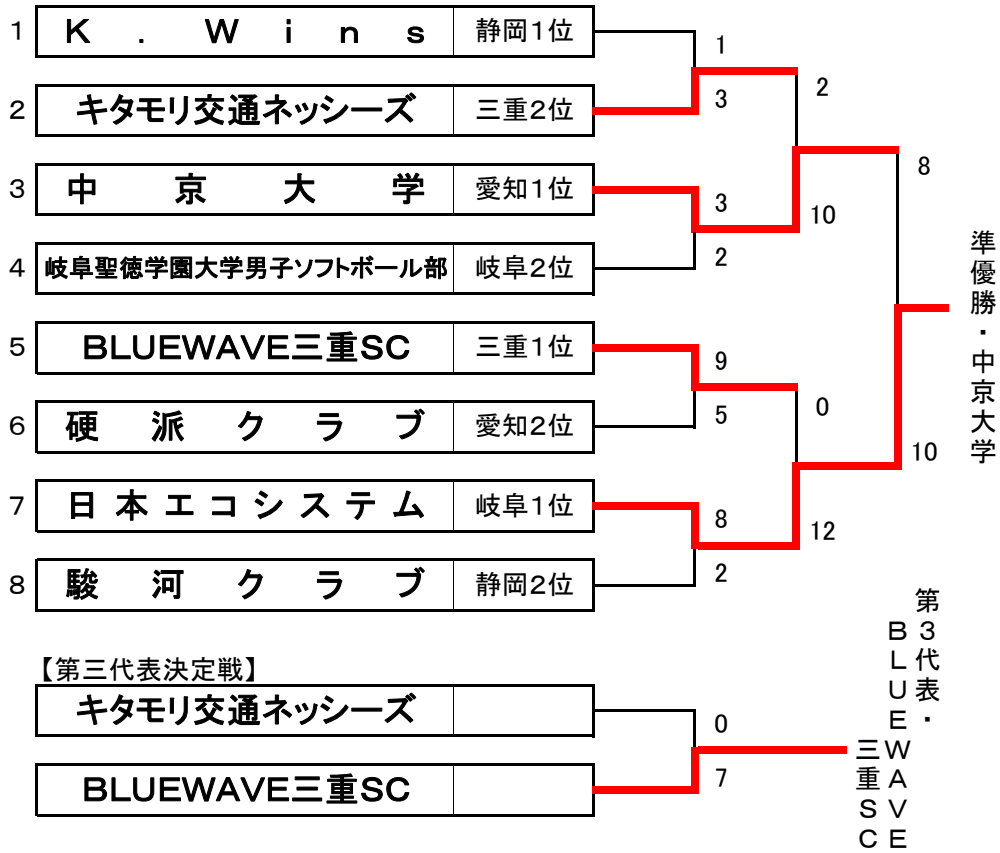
| | | |
|---|---|---|
| 1 | K．Wins | 静岡1位 |
| 2 | キタモリ交通ネッシーズ | 三重2位 |
| 3 | 中京大学 | 愛知1位 |
| 4 | 岐阜聖徳学園大学男子ソフトボール部 | 岐阜2位 |
| 5 | BLUEWAVE三重SC | 三重1位 |
| 6 | 硬派クラブ | 愛知2位 |
| 7 | 日本エコシステム | 岐阜1位 |
| 8 | 駿河クラブ | 静岡2位 |

1
3
2
3
10
2
8
9
5
0
10
8
12
2

準優勝・中京大学

【第三代表決定戦】

| |
|---|
| キタモリ交通ネッシーズ |
| BLUEWAVE三重SC |

0
7

第3代表・BLUEWAVE三重SC